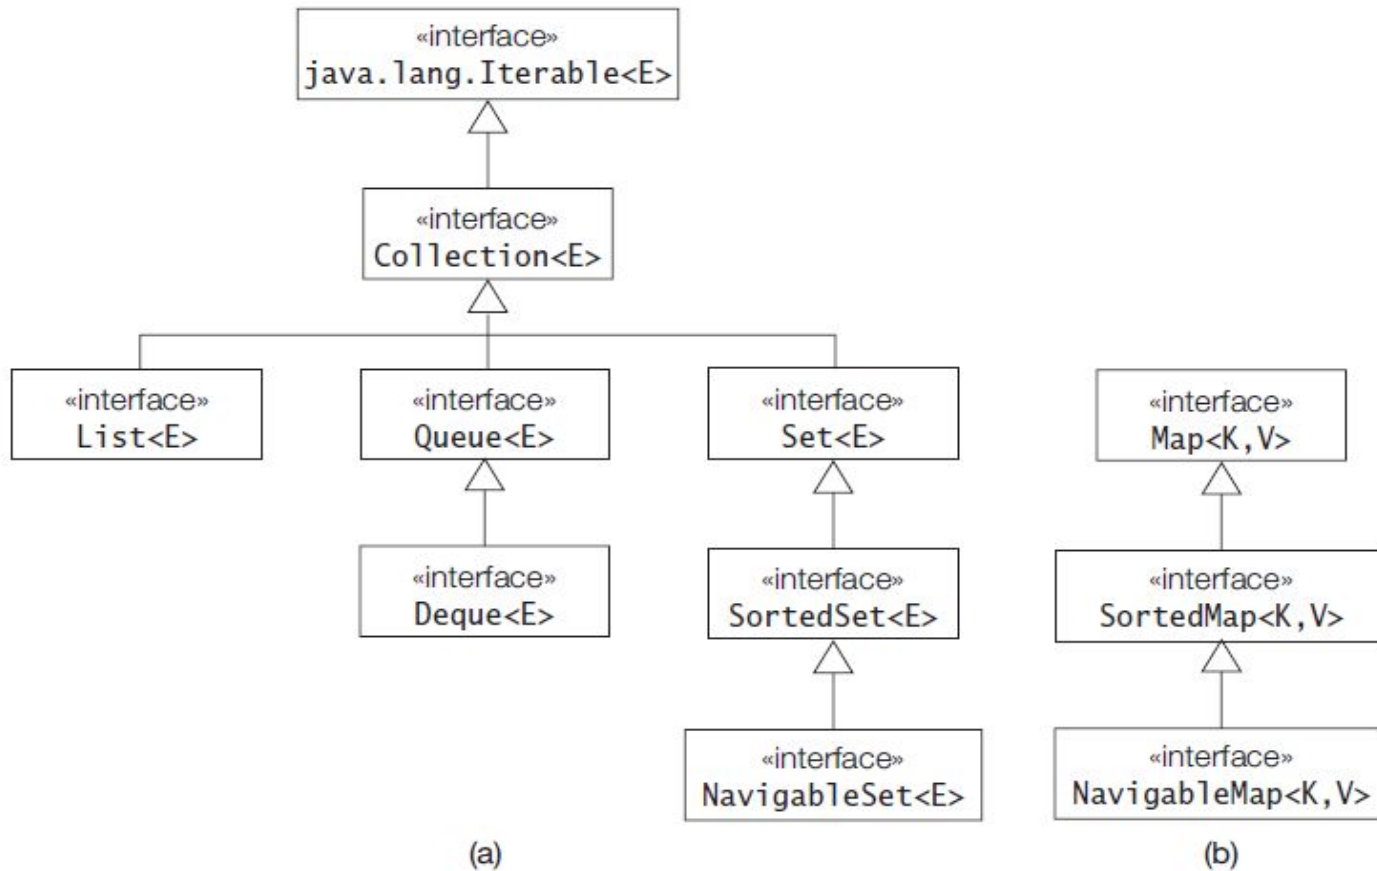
«interface»
java.lang.Iterable<E>

«interface»
Collection<E>

«interface»
List<E>

«interface»
Queue<E>

«interface»
Set<E>

«interface»
Deque<E>

«interface»
SortedSet<E>

«interface»
NavigableSet<E>

(a)

«interface»
Map<K,V>

«interface»
SortedMap<K,V>

«interface»
NavigableMap<K,V>

(b)